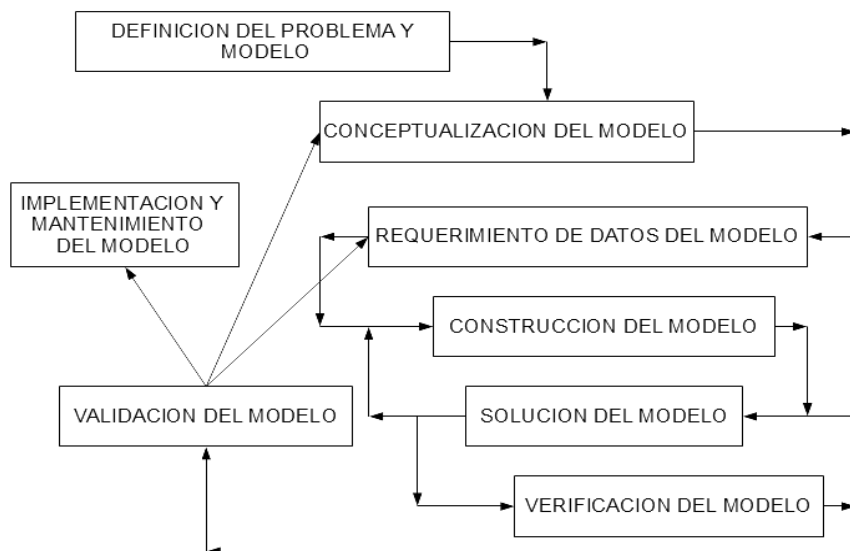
DEFINICION DEL PROBLEMA Y MODELO

CONCEPTUALIZACION DEL MODELO

IMPLEMENTACION Y MANTENIMIENTO DEL MODELO

REQUERIMIENTO DE DATOS DEL MODELO

CONSTRUCCION DEL MODELO

VALIDACION DEL MODELO

SOLUCION DEL MODELO

VERIFICACION DEL MODELO